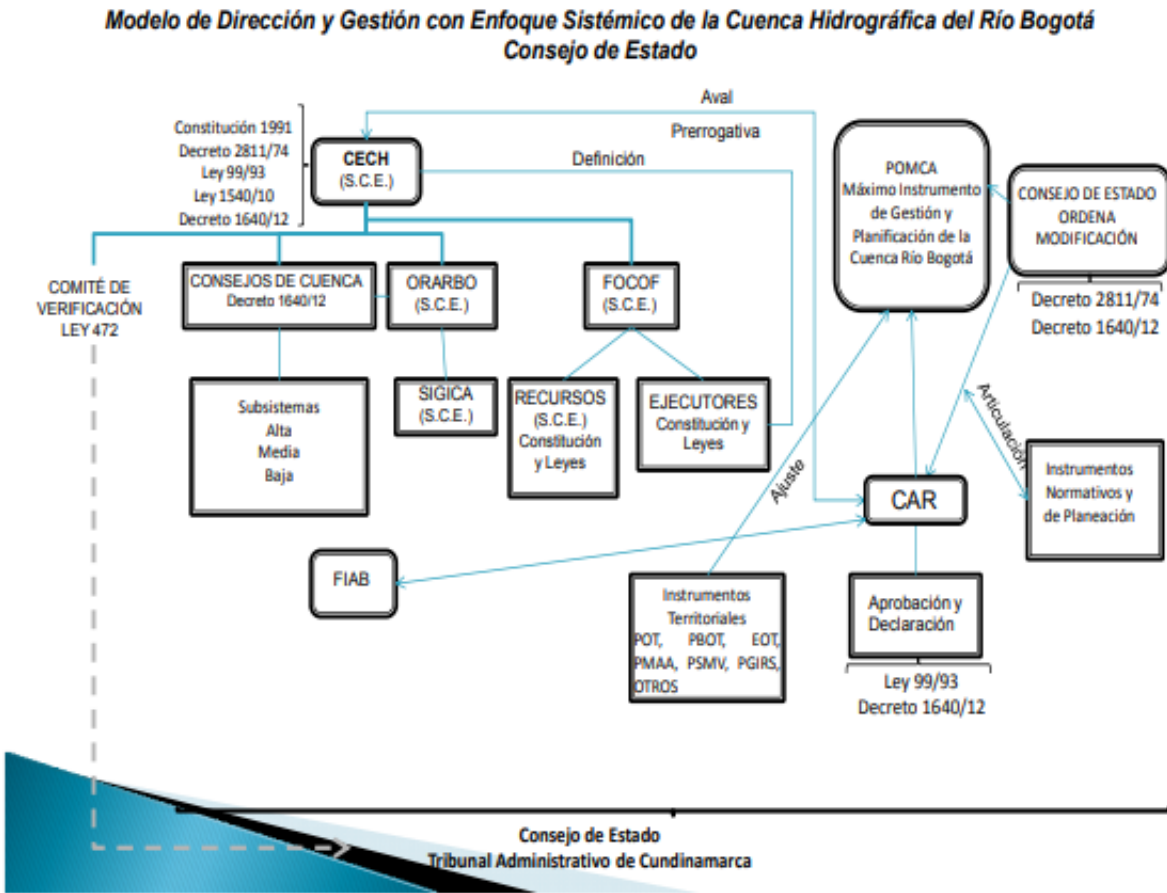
Modelo de Dirección y Gestión con Enfoque Sistémico de la Cuenca Hidrográfica del Río Bogotá
Consejo de Estado

Aval
Prerrogativa
Definición

Constitución 1991
Decreto 2811/74
Ley 99/93
Ley 1540/10
Decreto 1640/12

CECH
(S.C.E.)

POMCA
Máximo Instrumento de Gestión y Planificación de la Cuenca Río Bogotá

CONSEJO DE ESTADO ORDENA MODIFICACIÓN

Decreto 2811/74
Decreto 1640/12

COMITÉ DE VERIFICACIÓN LEY 472

CONSEJOS DE CUENCA
Decreto 1640/12

ORARBO
(S.C.E.)

FOCOF
(S.C.E.)

Subsistemas
Alta
Media
Baja

SIGICA
(S.C.E.)

RECURSOS
(S.C.E.)
Constitución y Leyes

EJECUTORES
Constitución y Leyes

Ajuste

Articulación

CAR

Instrumentos Normativos y de Planeación

FIAB

Instrumentos Territoriales
POT, PBOT, EOT, PMAA, PSMV, PGIRS, OTROS

Aprobación y Declaración

Ley 99/93
Decreto 1640/12

Consejo de Estado
Tribunal Administrativo de Cundinamarca